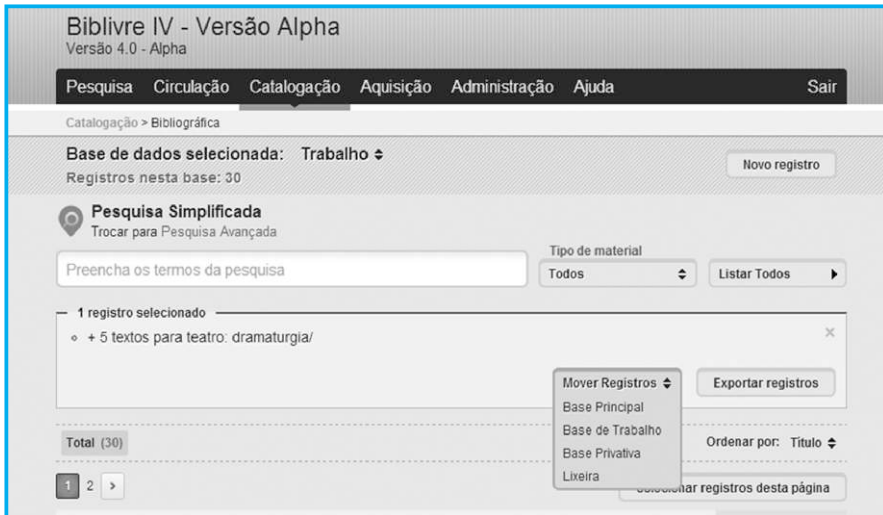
Biblivre IV - Versão Alpha
Versão 4.0 - Alpha

Pesquisa Circulação Catalogação Aquisição Administração Ajuda Sair

Catalogação > Bibliográfica

Base de dados selecionada: Trabalho ≑
Registros nesta base: 30

Novo registro

Pesquisa Simplificada
Trocar para Pesquisa Avançada

Preencha os termos da pesquisa

Tipo de material
Todos ≑

Listar Todos ▸

1 registro selecionado
◦ + 5 textos para teatro: dramaturgia/
×

Mover Registros ≑
Base Principal
Base de Trabalho
Base Privativa
Lixeira

Exportar registros

Total (30)

Ordenar por: Título ≑

1 2 >

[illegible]nar registros desta página